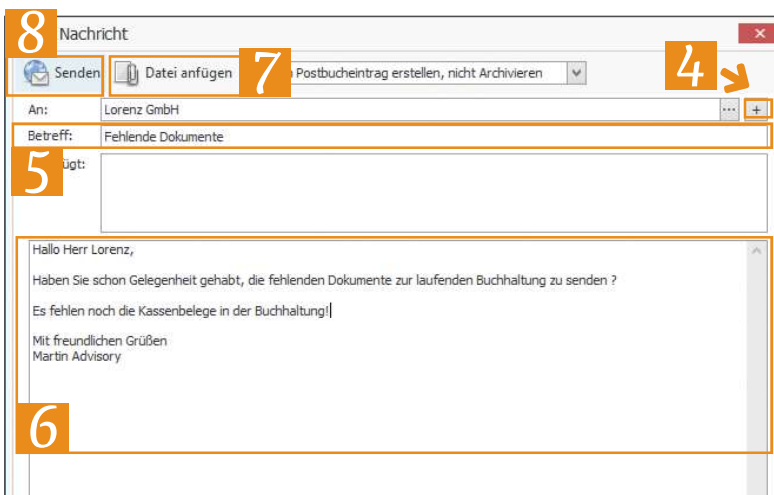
8 Nachricht

Senden

Datei anfügen

7

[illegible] Postbucheintrag erstellen, nicht Archivieren

4

An: Lorenz GmbH

+

Betreff: Fehlende Dokumente

5 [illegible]fügt:

Hallo Herr Lorenz,

Haben Sie schon Gelegenheit gehabt, die fehlenden Dokumente zur laufenden Buchhaltung zu senden ?

Es fehlen noch die Kassenbelege in der Buchhaltung!

Mit freundlichen Grüßen
Martin Advisory

6